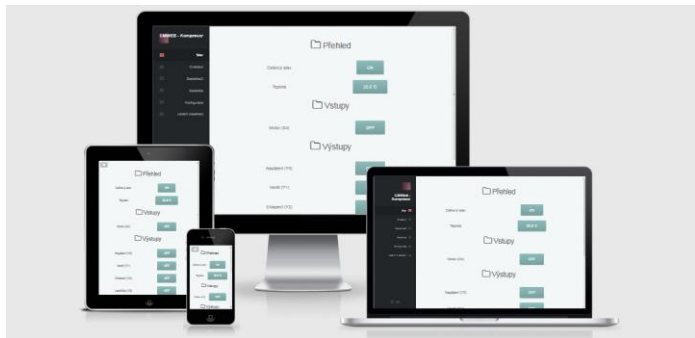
Přehled

Celková data

OK

Teplota

20.0 °C

Vstupy

OFF

Výstupy

Přehled

Vstupy

Výstupy

Přehled

Vstupy

Výstupy

Přehled

Vstupy

Výstupy

Přehled

Celková data

OK

Teplota

Vstupy

OFF

Výstupy

OFF